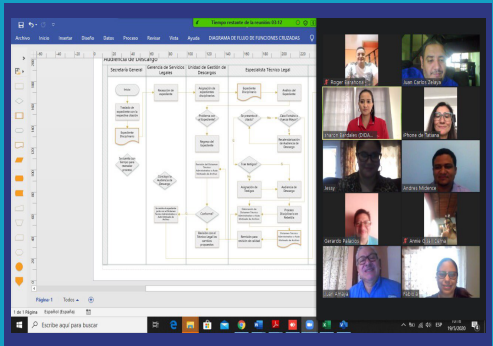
Tiempo restante de la reunión: 03:32

Archivo Inicio Insertar Diseño Datos Proceso Revisar Vista Ayuda DIAGRAMA DE FLUJO DE FUNCIONES CRUZADAS

Audiencia de Descargo

| Secretaría General | Gerencia de Servicios Legales | Unidad de Gestión de Descargos | Expediente Técnico Legal |
|---|---|---|---|

Inicio

Recepción de expediente

Expediente Documentos

Archivo del expediente

Fin

Página-1 Todos +

1 de 1 Página Español (España)

Escribe aquí para buscar

Roger Barahona

Juan Carlos Zelaya

Iphone de Tatiana

Jessy

Andrés Midence

Gerardo Palacios

Anner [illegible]

ESP

19/5/2020